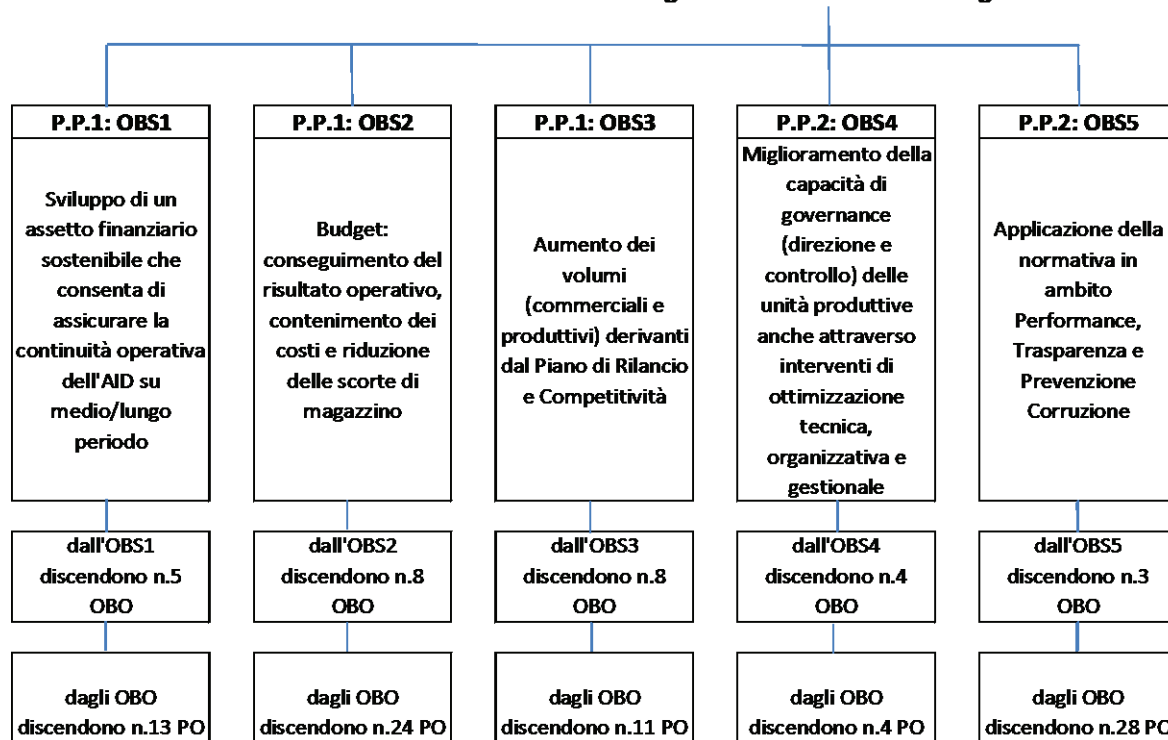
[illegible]

P.P.1: OBS1

Sviluppo di un assetto finanziario sostenibile che consenta di assicurare la continuità operativa dell'AID su medio/lungo periodo

dall'OBS1 discendono n.5 OBO

dagli OBO discendono n.13 PO

P.P.1: OBS2

Budget: conseguimento del risultato operativo, contenimento dei costi e riduzione delle scorte di magazzino

dall'OBS2 discendono n.8 OBO

dagli OBO discendono n.24 PO

P.P.1: OBS3

Aumento dei volumi (commerciali e produttivi) derivanti dal Piano di Rilancio e Competitività

dall'OBS3 discendono n.8 OBO

dagli OBO discendono n.11 PO

P.P.2: OBS4

Miglioramento della capacità di governance (direzione e controllo) delle unità produttive anche attraverso interventi di ottimizzazione tecnica, organizzativa e gestionale

dall'OBS4 discendono n.4 OBO

dagli OBO discendono n.4 PO

P.P.2: OBS5

Applicazione della normativa in ambito Performance, Trasparenza e Prevenzione Corruzione

dall'OBS5 discendono n.3 OBO

dagli OBO discendono n.28 PO